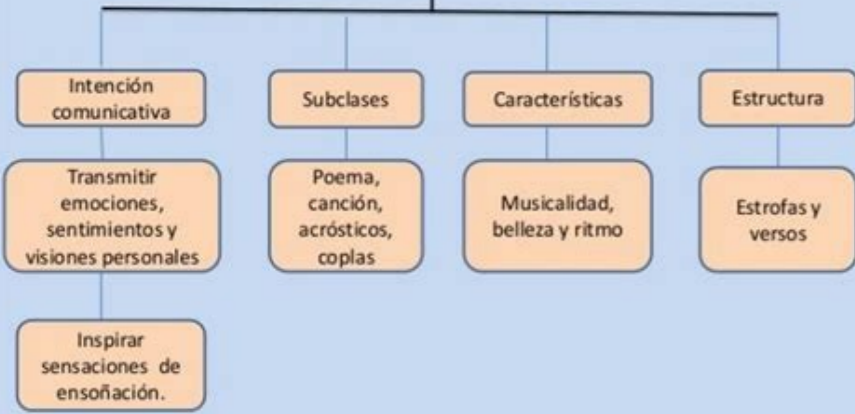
Intención comunicativa

Transmitir emociones, sentimientos y visiones personales

Inspirar sensaciones de ensoñación.

Subclases

Poema, canción, acrósticos, coplas

Características

Musicalidad, belleza y ritmo

Estructura

Estrofas y versos